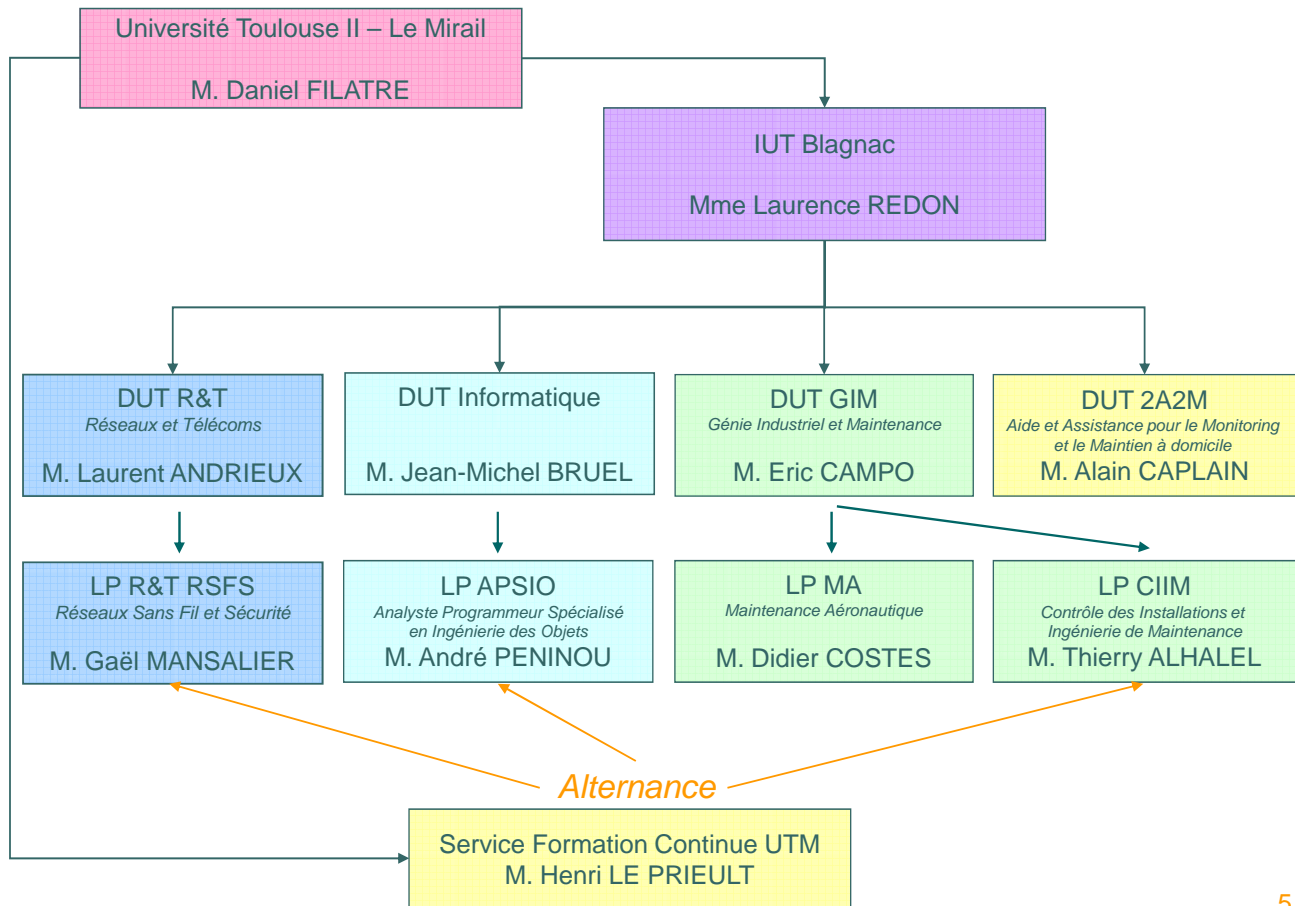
Université Toulouse II – Le Mirail

M. Daniel FILATRE

IUT Blagnac

Mme Laurence REDON

DUT R&T
*Réseaux et Télécoms*
M. Laurent ANDRIEUX

DUT Informatique

M. Jean-Michel BRUEL

DUT GIM
*Génie Industriel et Maintenance*
M. Eric CAMPO

DUT 2A2M
*Aide et Assistance pour le Monitoring et le Maintien à domicile*
M. Alain CAPLAIN

LP R&T RSFS
*Réseaux Sans Fil et Sécurité*
M. Gaël MANSALIER

LP APSIO
*Analyste Programmeur Spécialisé en Ingénierie des Objets*
M. André PENINOU

LP MA
*Maintenance Aéronautique*
M. Didier COSTES

LP CIIM
*Contrôle des Installations et Ingénierie de Maintenance*
M. Thierry ALHALEL

*Alternance*

Service Formation Continue UTM
M. Henri LE PRIEULT

5